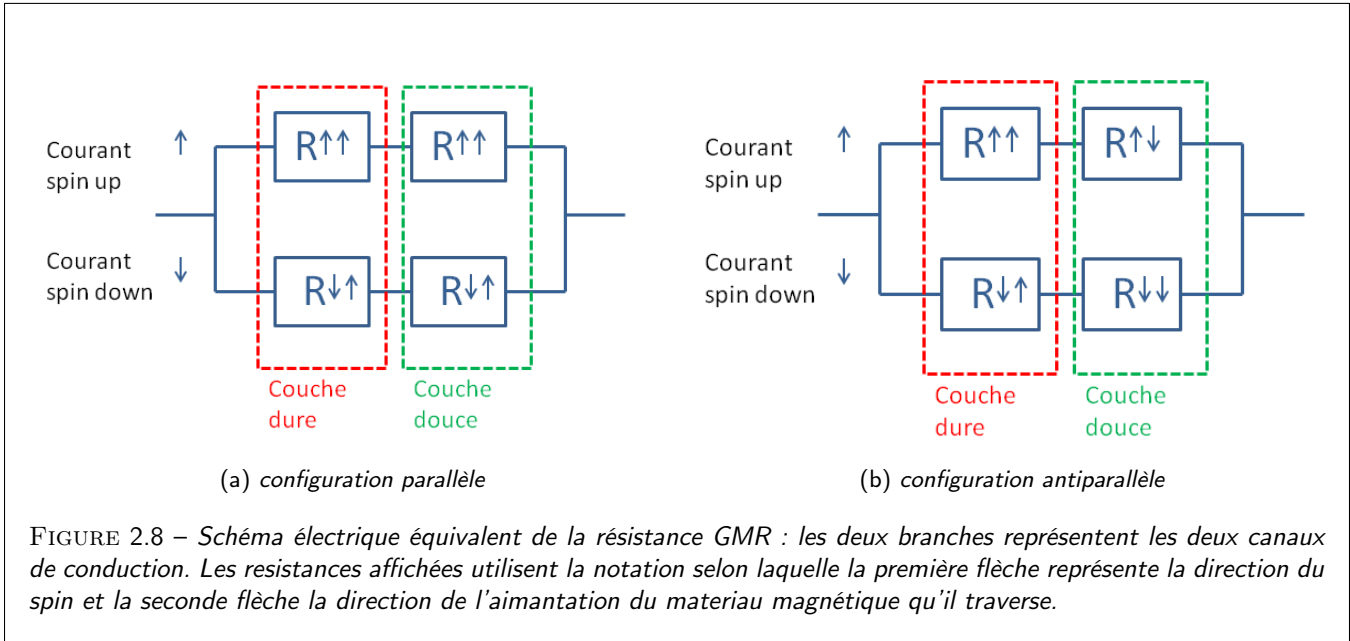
Courant spin up

↑

Courant spin down

↓

R↑↑

R↓↑

R↑↑

R↓↑

Couche dure

Couche douce

(a) configuration parallèle

Courant spin up

↑

Courant spin down

↓

R↑↑

R↓↑

R↑↓

R↓↓

Couche dure

Couche douce

(b) configuration antiparallèle

FIGURE 2.8 – Schéma électrique équivalent de la résistance GMR : les deux branches représentent les deux canaux de conduction. Les resistances affichées utilisent la notation selon laquelle la première flèche représente la direction du spin et la seconde flèche la direction de l'aimantation du materiau magnétique qu'il traverse.